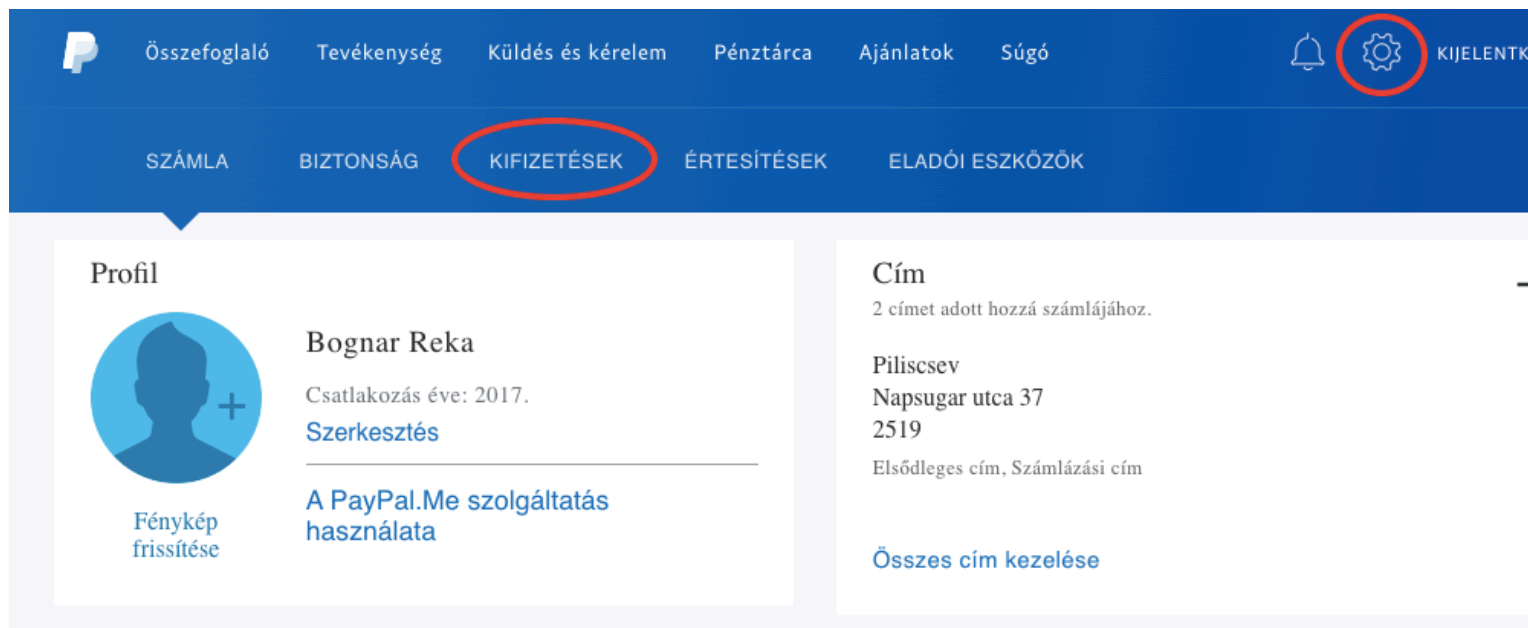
Összefoglaló Tevékenység Küldés és kérelem Pénztárca Ajánlatok Súgó KIJELENTK

SZÁMLA BIZTONSÁG KIFIZETÉSEK ÉRTESÍTÉSEK ELADÓI ESZKÖZÖK

Profil

Bognar Reka

Csatlakozás éve: 2017.

Szerkesztés

A PayPal.Me szolgáltatás használata

Fénykép frissítése

Cím

2 címet adott hozzá számlájához.

Piliscsev
Napsugar utca 37
2519

Elsődleges cím, Számlázási cím

Összes cím kezelése